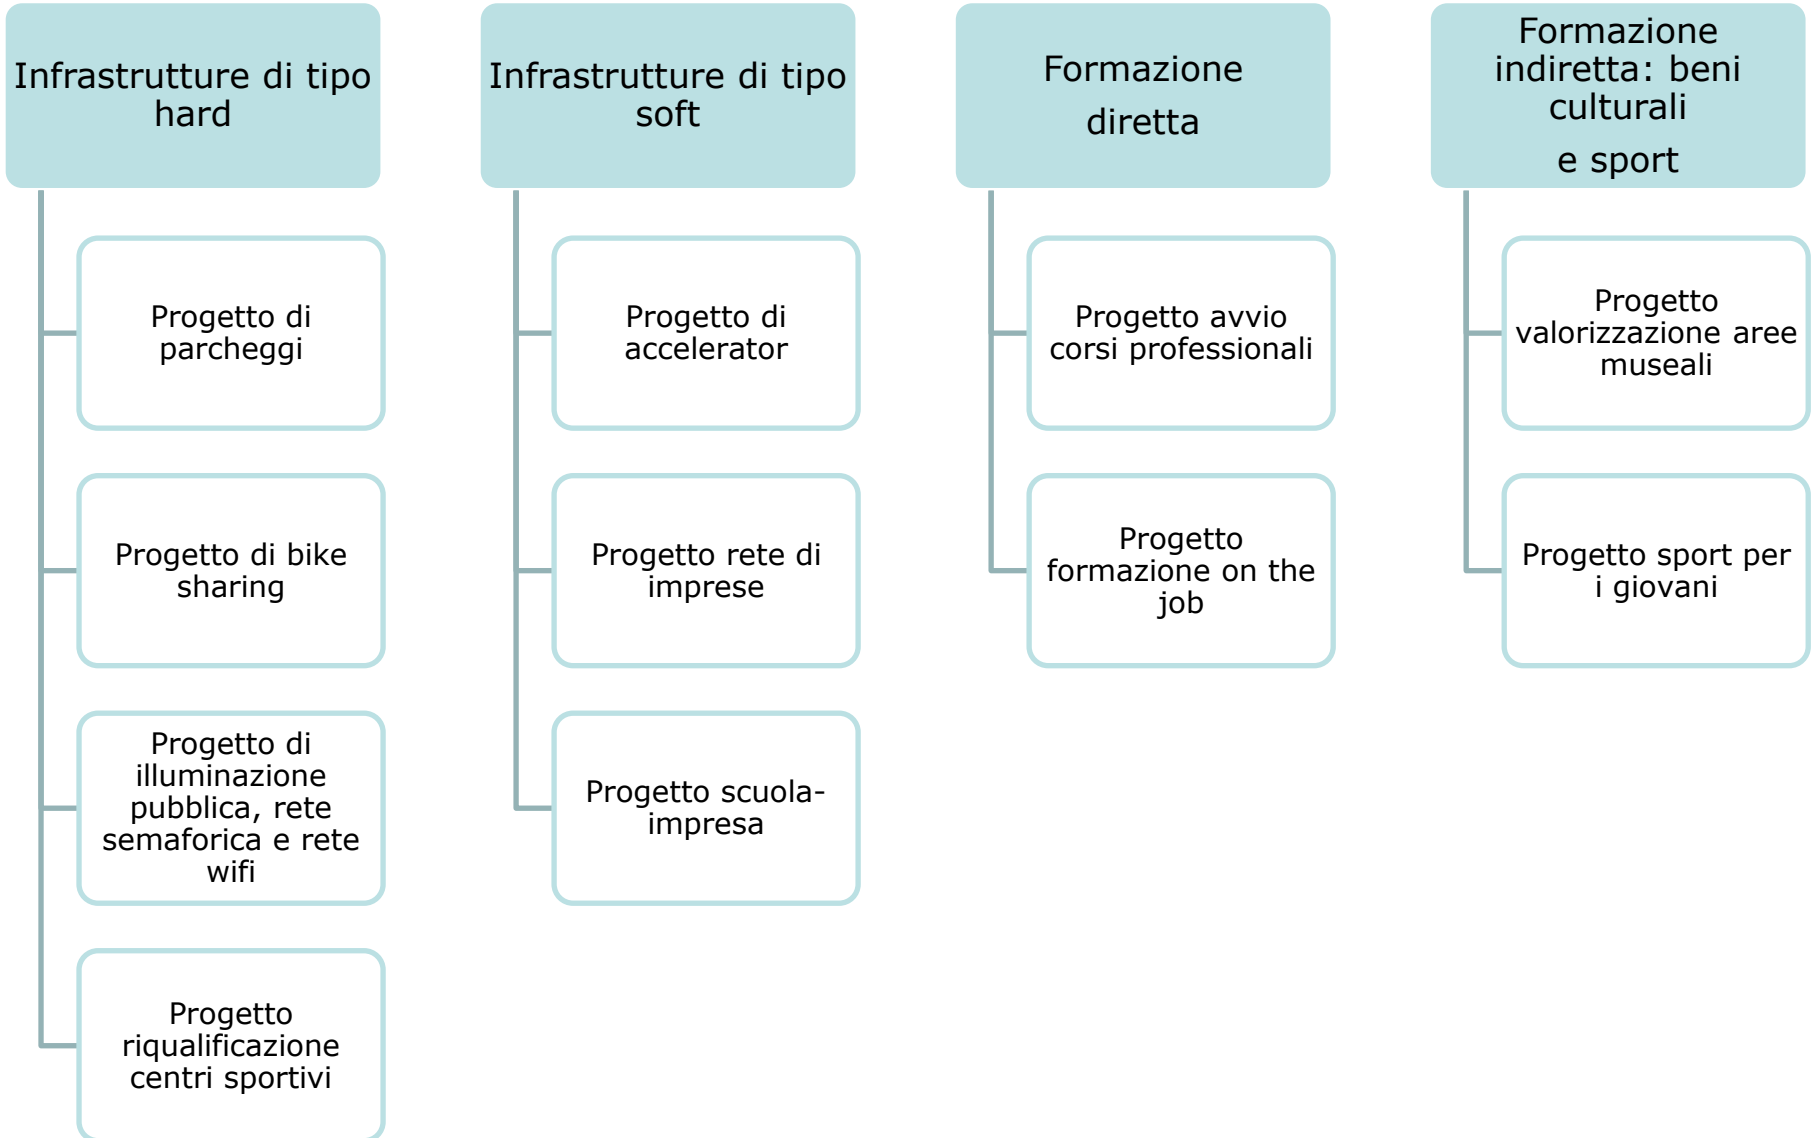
Infrastrutture di tipo hard

Progetto di parcheggi

Progetto di bike sharing

Progetto di illuminazione pubblica, rete semaforica e rete wifi

Progetto riqualificazione centri sportivi

Infrastrutture di tipo soft

Progetto di accelerator

Progetto rete di imprese

Progetto scuola-impresa

Formazione diretta

Progetto avvio corsi professionali

Progetto formazione on the job

Formazione indiretta: beni culturali e sport

Progetto valorizzazione aree museali

Progetto sport per i giovani